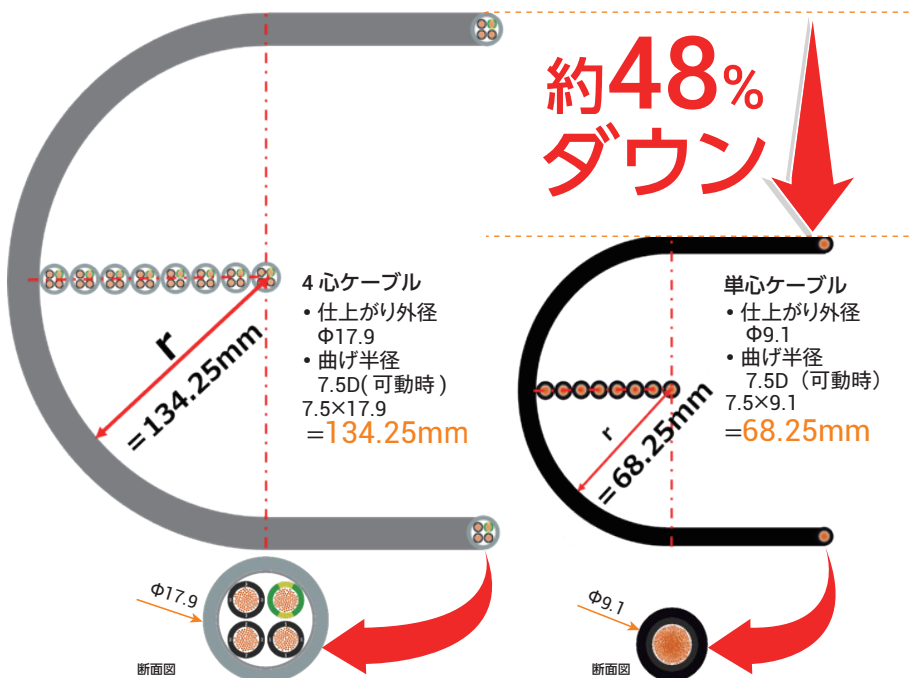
約48%ダウン

r
=134.25mm

4 心ケーブル
• 仕上がり外径
Φ17.9
• 曲げ半径
7.5D( 可動時 )
7.5×17.9
=134.25mm

r
=68.25mm

単心ケーブル
• 仕上がり外径
Φ9.1
• 曲げ半径
7.5D（可動時）
7.5×9.1
=68.25mm

Φ17.9
断面図

Φ9.1
断面図